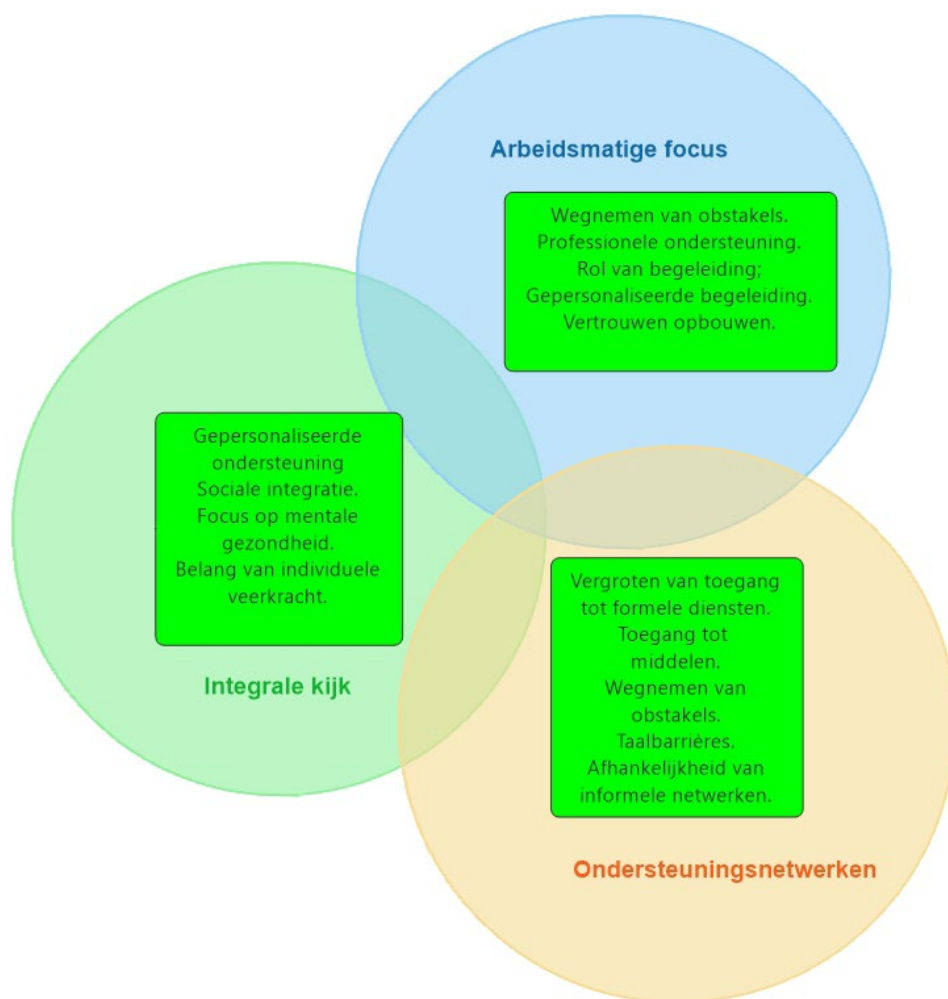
Arbeidsmatige focus

Wegnemen van obstakels.
Professionele ondersteuning.
Rol van begeleiding;
Gepersonaliseerde begeleiding.
Vertrouwen opbouwen.

Gepersonaliseerde ondersteuning
Sociale integratie.
Focus op mentale gezondheid.
Belang van individuele veerkracht.

Integrale kijk

Vergroten van toegang tot formele diensten.
Toegang tot middelen.
Wegnemen van obstakels.
Taalbarrières.
Afhankelijkheid van informele netwerken.

Ondersteuningsnetwerken